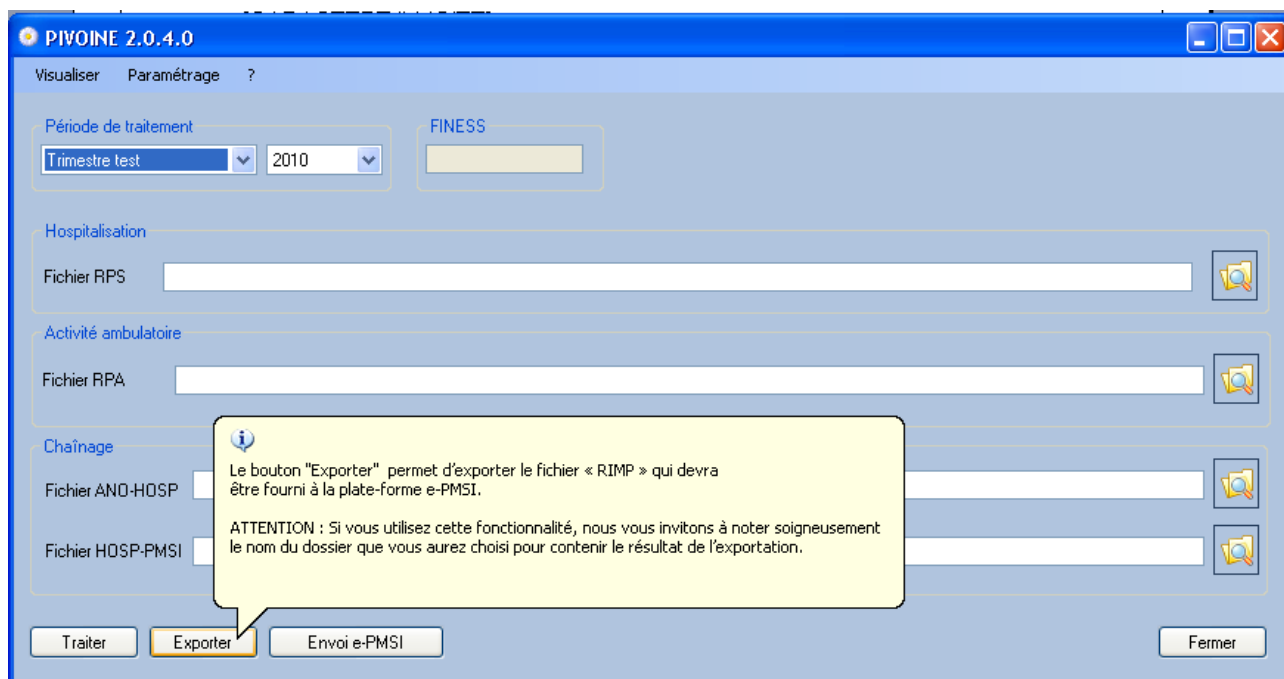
PIVOINE 2.0.4.0

Visualiser Paramétrage ?

Période de traitement
Trimestre test
2010

FINESS

Hospitalisation
Fichier RPS

Activité ambulatoire
Fichier RPA

Chaînage
Fichier ANO-HOSP
Fichier HOSP-PMSI

Le bouton "Exporter" permet d'exporter le fichier « RIMP » qui devra être fourni à la plate-forme e-PMSI.

ATTENTION : Si vous utilisez cette fonctionnalité, nous vous invitons à noter soigneusement le nom du dossier que vous aurez choisi pour contenir le résultat de l'exportation.

Traiter
Exporter
Envoi e-PMSI
Fermer